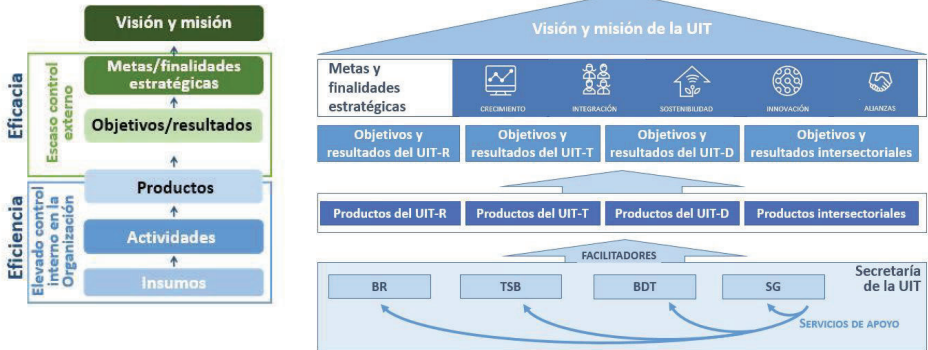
Visión y misión

Eficacia

Escaso control externo

Metas/finalidades estratégicas

Objetivos/resultados

Productos

Eficiencia

Elevado control interno en la Organización

Actividades

Insumos

Visión y misión de la UIT

Metas y finalidades estratégicas

CRECIMIENTO

INTEGRACIÓN

SOSTENIBILIDAD

INNOVACIÓN

ALIANZAS

Objetivos y resultados del UIT-R

Objetivos y resultados del UIT-T

Objetivos y resultados del UIT-D

Objetivos y resultados intersectoriales

Productos del UIT-R

Productos del UIT-T

Productos del UIT-D

Productos intersectoriales

FACILITADORES

Secretaría de la UIT

BR

TSB

BDT

SG

SERVICIOS DE APOYO